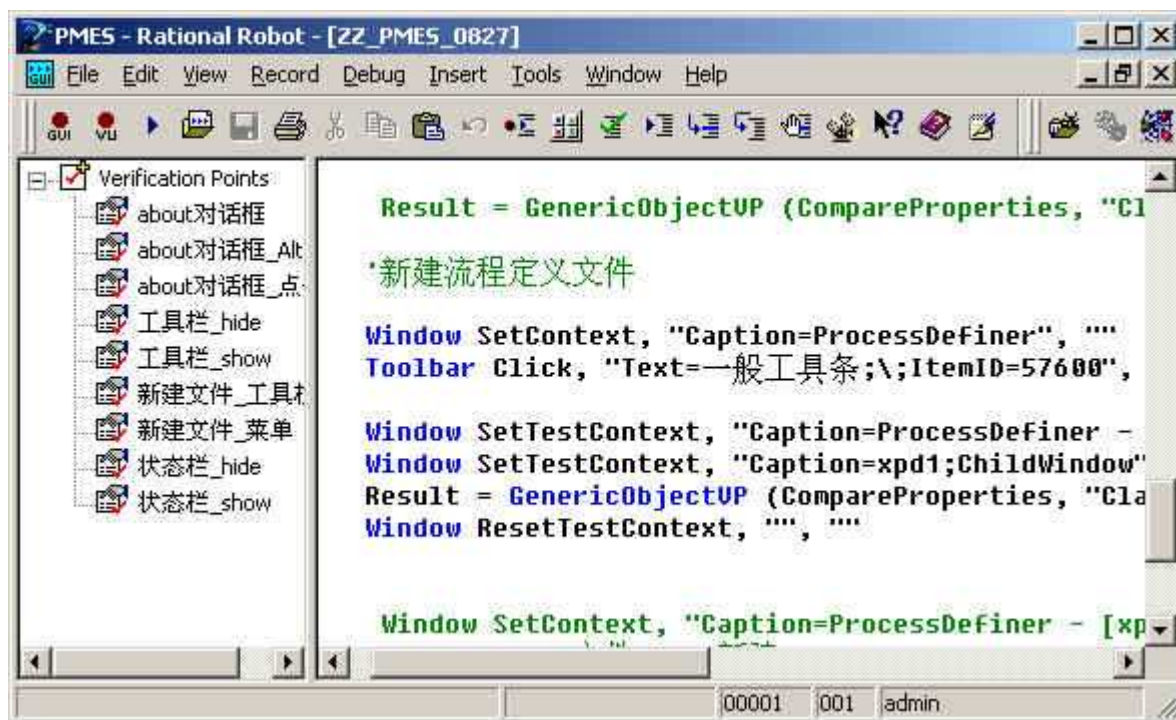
PMES - Rational Robot - [ZZ_PMES_0827]

File Edit View Record Debug Insert Tools Window Help

GUI VU

Verification Points
about对话框
about对话框_Alt
about对话框_点
工具栏_hide
工具栏_show
新建文件_工具
新建文件_菜单
状态栏_hide
状态栏_show

Result = GenericObjectVP (CompareProperties, "Cl

'新建流程定义文件

Window SetContext, "Caption=ProcessDefiner", ""
Toolbar Click, "Text=一般工具条;\;ItemID=57600",

Window SetTestContext, "Caption=ProcessDefiner -
Window SetTestContext, "Caption=xpd1;ChildWindow"
Result = GenericObjectVP (CompareProperties, "Cla
Window ResetTestContext, "", ""

Window SetContext, "Caption=ProcessDefiner - [xp

00001 001 admin